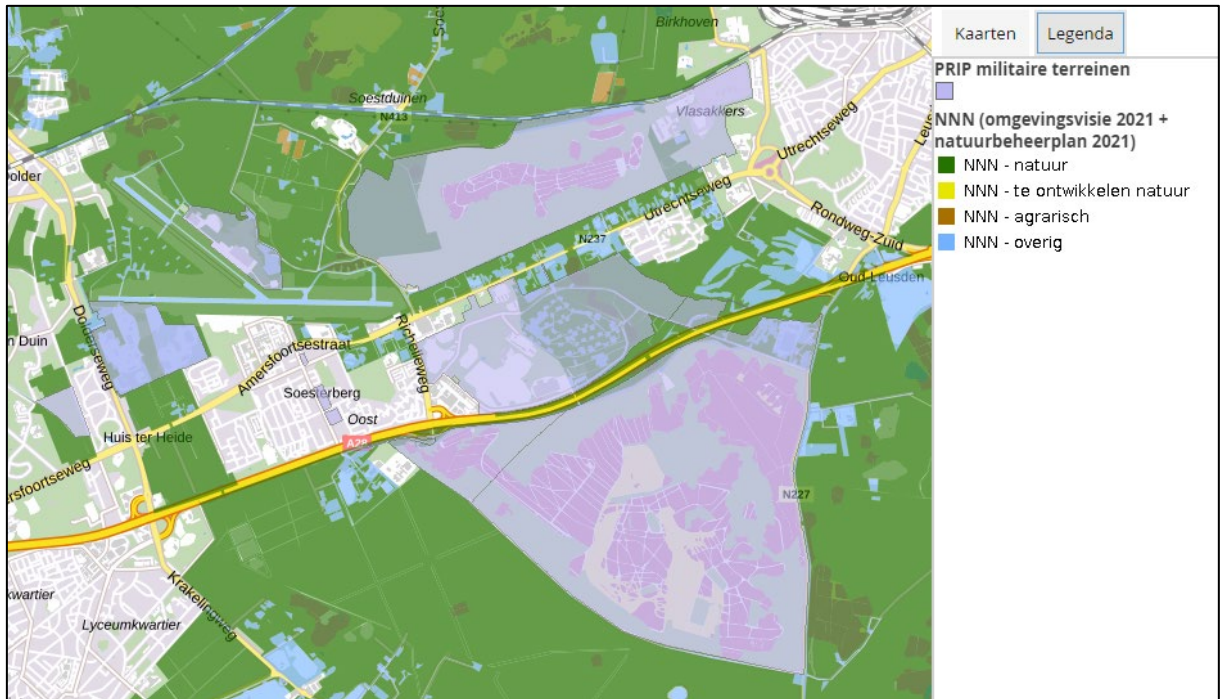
Birkhoven
Soestduinen
N413
Vlasakkers
Utrechtseweg
Utrechtseweg
Rondweg-Zuid
N237
Oud Leusden
Leus
Polder
n Duin
Amersfoortsestraat
Richelleweg
Soesterberg
Oost
A28
Huis ter Heide
rsfoortseweg
N227
Krakelingweg
kwartier
Lyceumkwartier

Kaarten
Legenda
PRIP militaire terreinen
NNN (omgevingsvisie 2021 + natuurbeheerplan 2021)
NNN - natuur
NNN - te ontwikkelen natuur
NNN - agrarisch
NNN - overig